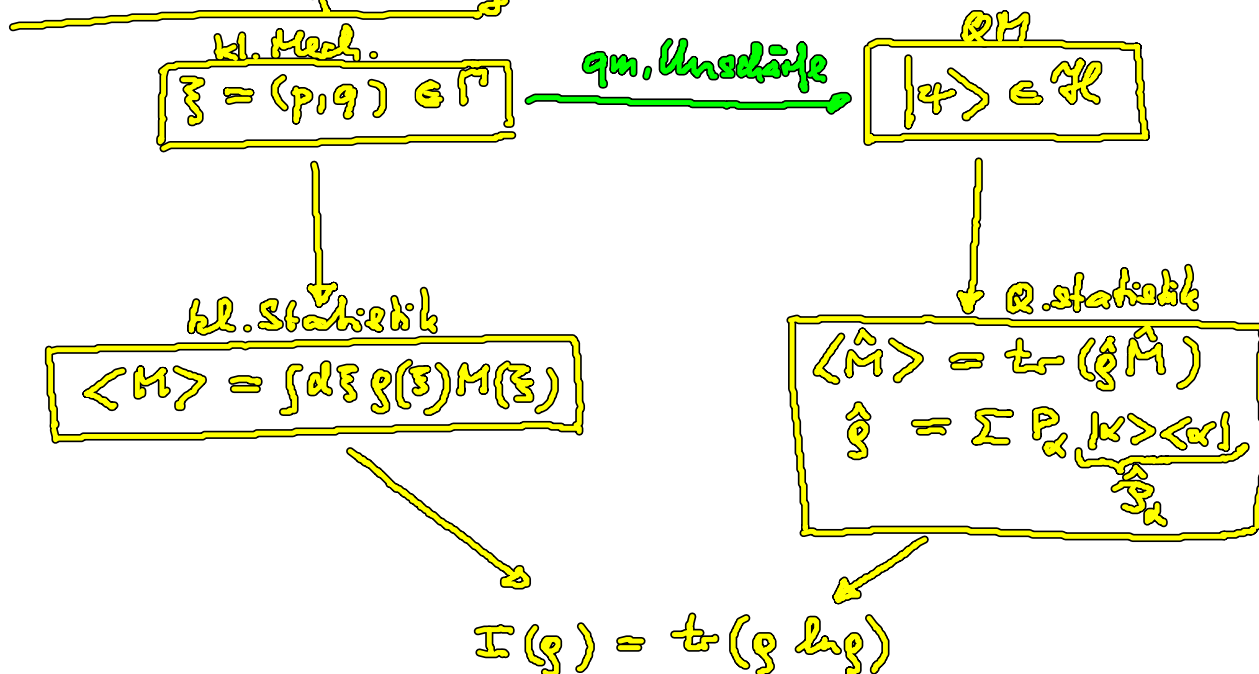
kl. Mech.

$\xi = (p,q) \in \Gamma$

qm. Unschärfe

QM

$|\psi\rangle \in \mathcal{H}$

kl. Statistik

$\langle M \rangle = \int d\xi \, \rho(\xi) M(\xi)$

Q. Statistik

$\langle \hat{M} \rangle = tr(\hat{\rho} \hat{M})$

$\hat{\rho} = \sum P_\alpha \underbrace{|\alpha\rangle\langle\alpha|}_{\hat{\rho}_\alpha}$

$I(\rho) = tr(\rho \ln \rho)$